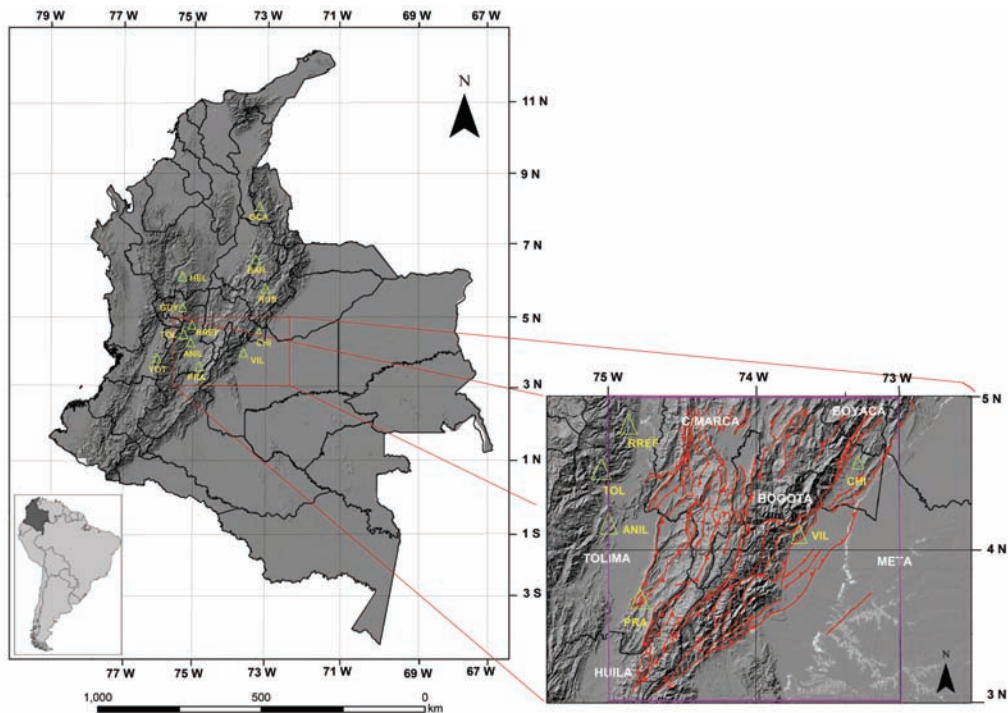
79 W 77 W 75 W 73 W 71 W 69 W 67 W

N

11 N

9 N

7 N

5 N

3 N

1 N

1 S

3 S

OCA
PAR
HEL
RUS
GUY
TOL
RREF
CHI
ANIL
VIL
YOT
PRA

77 W 75 W 73 W 71 W 69 W 67 W

1,000 500 0 km

75 W 74 W 73 W

5 N

4 N

3 N

RREF
C/MARCA
BOYACA
TOL
CHI
BOGOTA
ANIL
VIL
TOLIMA
META
PRA
HUILA

N